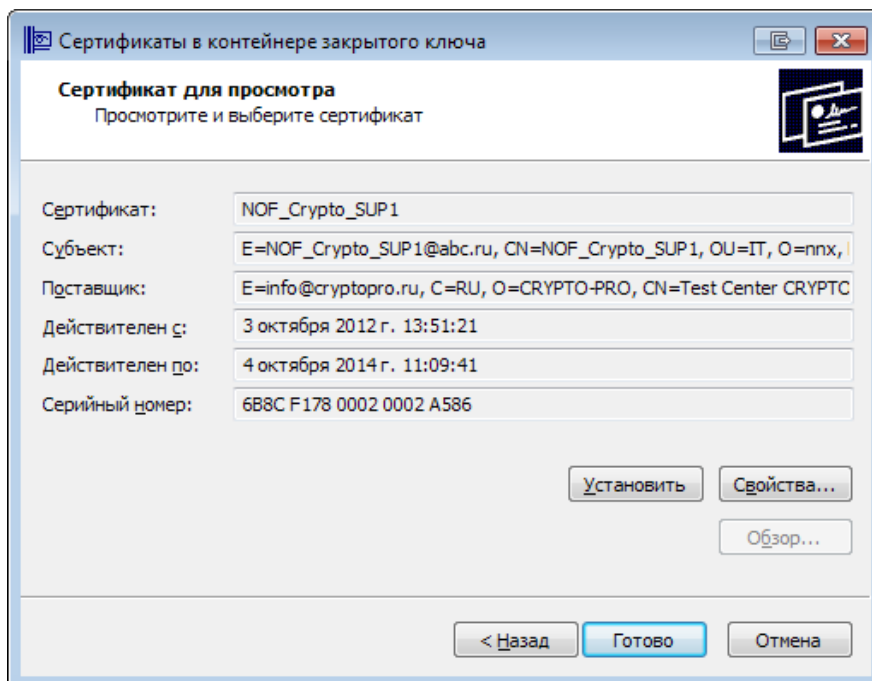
Сертификаты в контейнере закрытого ключа

Сертификат для просмотра
Просмотрите и выберите сертификат

Сертификат: NOF_Crypto_SUP1
Субъект: E=NOF_Crypto_SUP1@abc.ru, CN=NOF_Crypto_SUP1, OU=IT, O=nnx,
Поставщик: E=info@cryptopro.ru, C=RU, O=CRYPTO-PRO, CN=Test Center CRYPTC
Действителен с: 3 октября 2012 г. 13:51:21
Действителен по: 4 октября 2014 г. 11:09:41
Серийный номер: 6B8C F178 0002 0002 A586

Установить
Свойства...
Обзор...

< Назад
Готово
Отмена